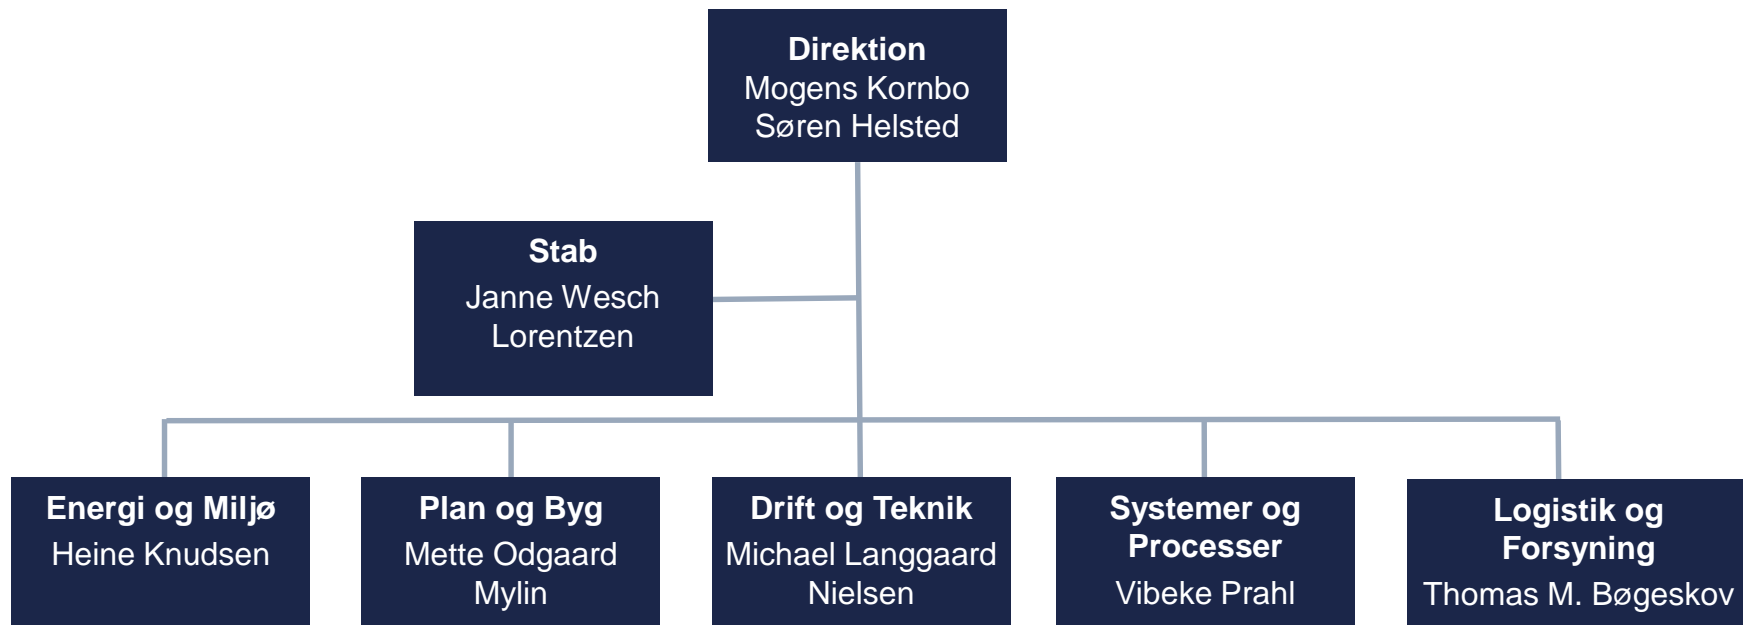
Direktion
Mogens Kornbo
Søren Helsted

Stab
Janne Wesch Lorentzen

Energi og Miljø
Heine Knudsen

Plan og Byg
Mette Odgaard Mylin

Drift og Teknik
Michael Langgaard Nielsen

Systemer og Processer
Vibeke Prahl

Logistik og Forsyning
Thomas M. Bøgeskov